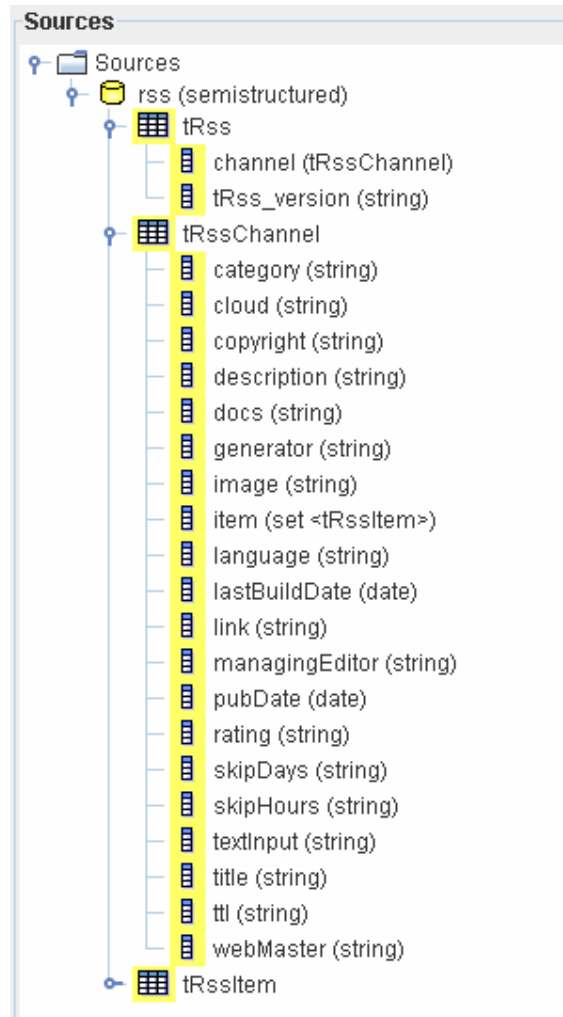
Sources

Sources
rss (semistructured)
tRss
channel (tRssChannel)
tRss_version (string)
tRssChannel
category (string)
cloud (string)
copyright (string)
description (string)
docs (string)
generator (string)
image (string)
item (set <tRssItem>)
language (string)
lastBuildDate (date)
link (string)
managingEditor (string)
pubDate (date)
rating (string)
skipDays (string)
skipHours (string)
textInput (string)
title (string)
ttl (string)
webMaster (string)
tRssItem